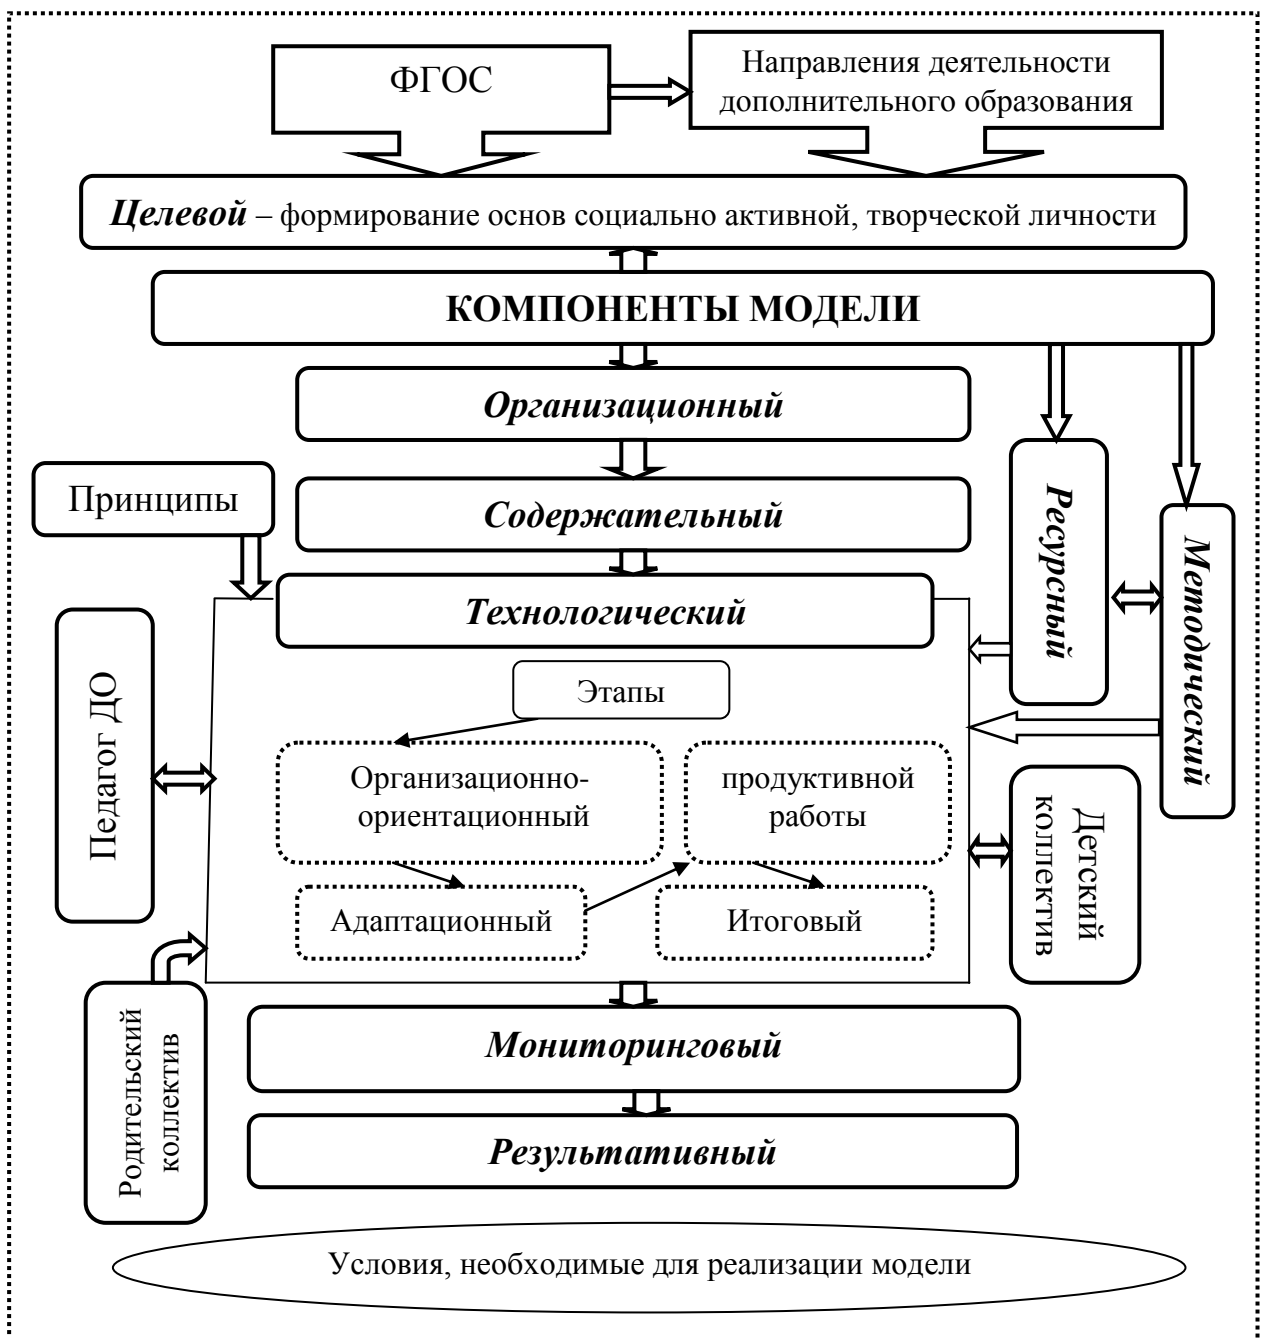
ФГОС

Направления деятельности дополнительного образования

***Целевой*** – формирование основ социально активной, творческой личности

**КОМПОНЕНТЫ МОДЕЛИ**

***Организационный***

Принципы

***Содержательный***

***Ресурсный***

***Методический***

***Технологический***

Педагог ДО

Этапы

Организационно-ориентационный

продуктивной работы

Детский коллектив

Адаптационный

Итоговый

Родительский коллектив

***Мониторинговый***

***Результативный***

Условия, необходимые для реализации модели